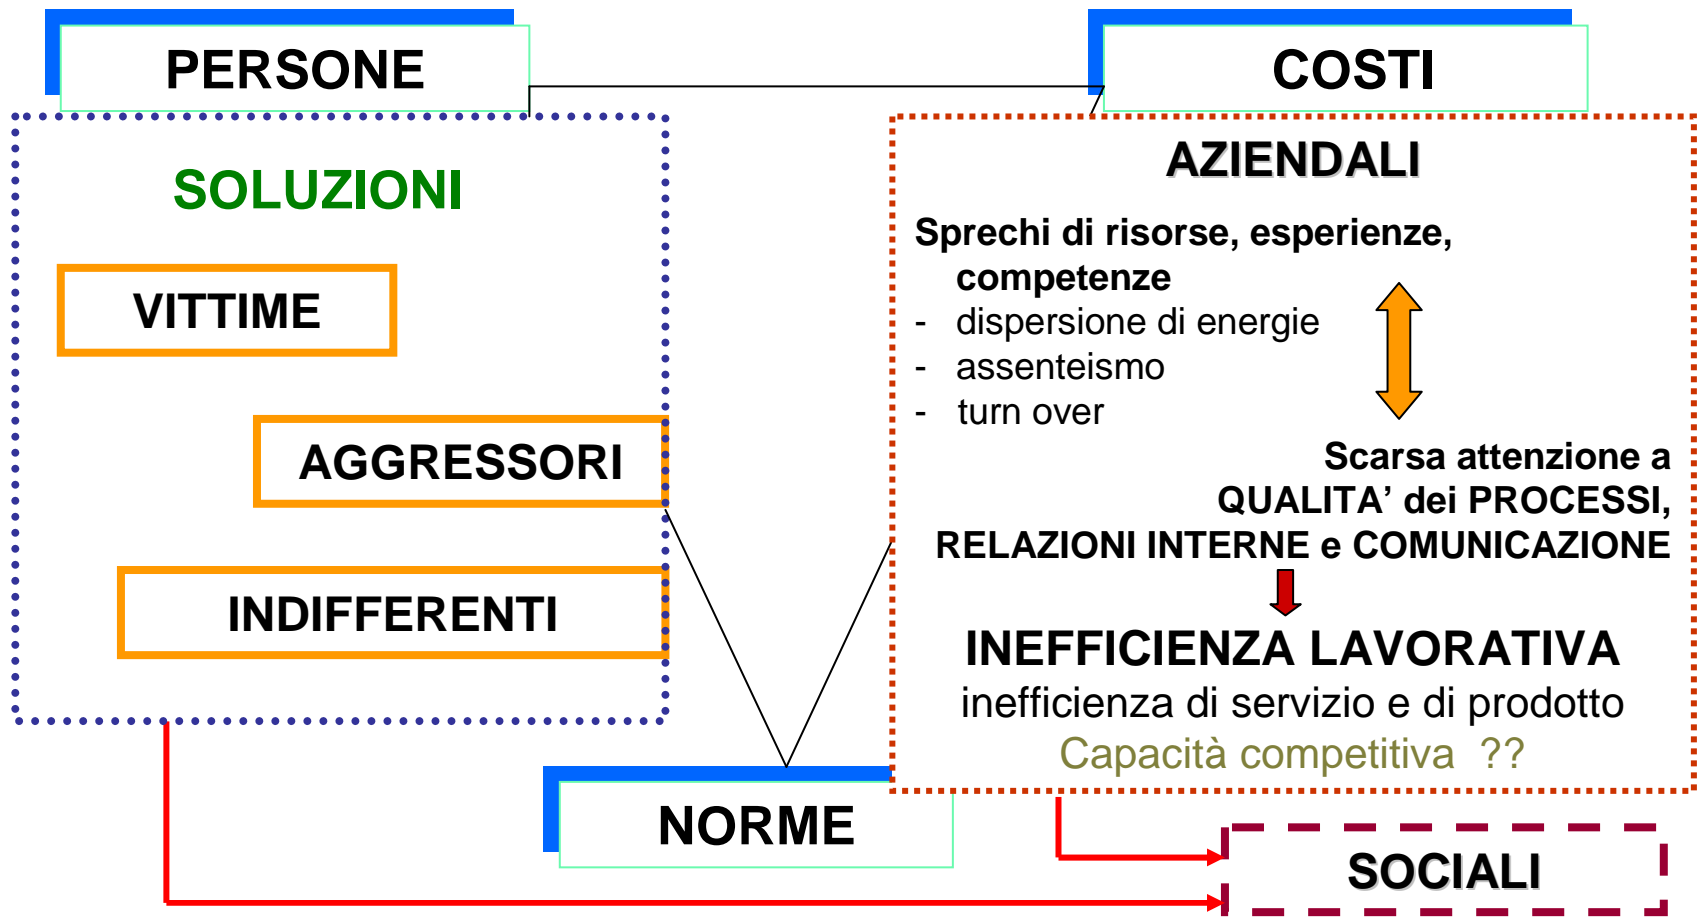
PERSONE

SOLUZIONI

VITTIME

AGGRESSORI

INDIFFERENTI

COSTI

AZIENDALI

Sprechi di risorse, esperienze, competenze
- dispersione di energie
- assenteismo
- turn over

Scarsa attenzione a QUALITA' dei PROCESSI, RELAZIONI INTERNE e COMUNICAZIONE

INEFFICIENZA LAVORATIVA
inefficienza di servizio e di prodotto
Capacità competitiva ??

NORME

SOCIALI